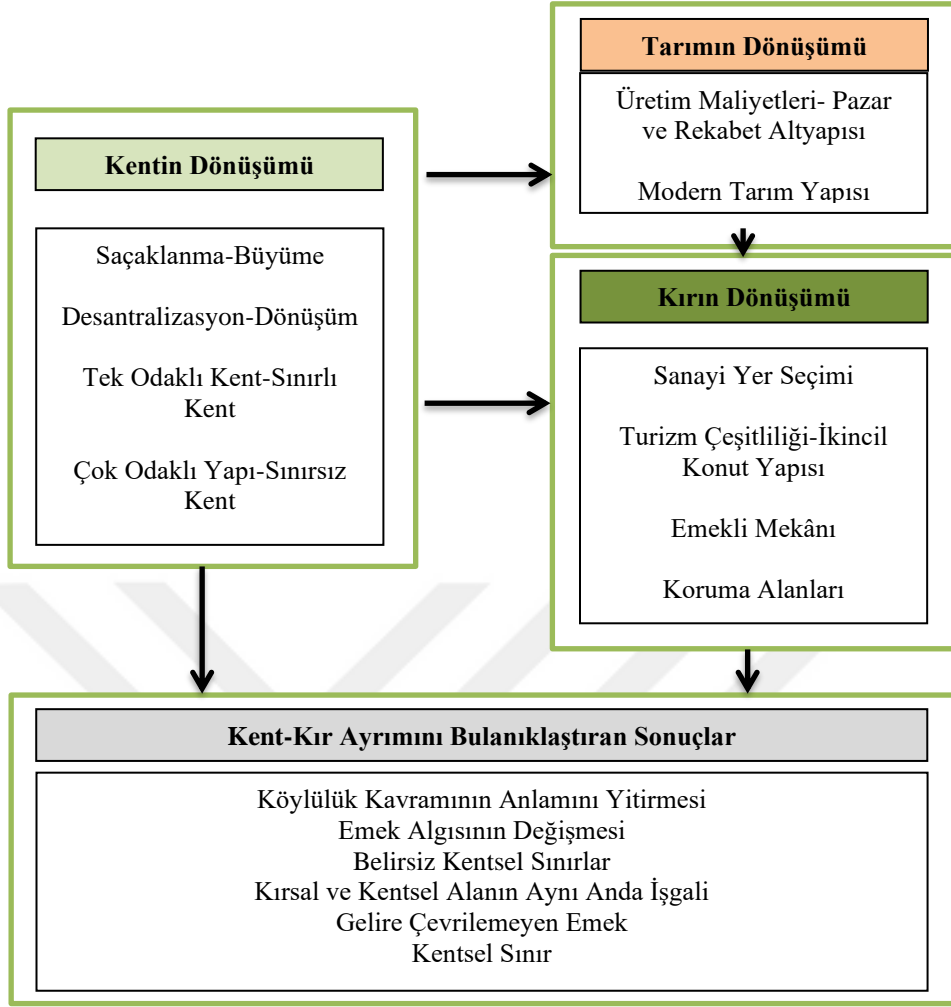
Tarımın Dönüşümü

Üretim Maliyetleri- Pazar ve Rekabet Altyapısı

Modern Tarım Yapısı

Kentin Dönüşümü

Saçaklanma-Büyüme

Desantralizasyon-Dönüşüm

Tek Odaklı Kent-Sınırlı Kent

Çok Odaklı Yapı-Sınırsız Kent

Kırın Dönüşümü

Sanayi Yer Seçimi

Turizm Çeşitliliği-İkincil Konut Yapısı

Emekli Mekânı

Koruma Alanları

Kent-Kır Ayrımını Bulanıklaştıran Sonuçlar

Köylülük Kavramının Anlamını Yitirmesi
Emek Algısının Değişmesi
Belirsiz Kentsel Sınırlar
Kırsal ve Kentsel Alanın Aynı Anda İşgali
Gelire Çevrilemeyen Emek
Kentsel Sınır